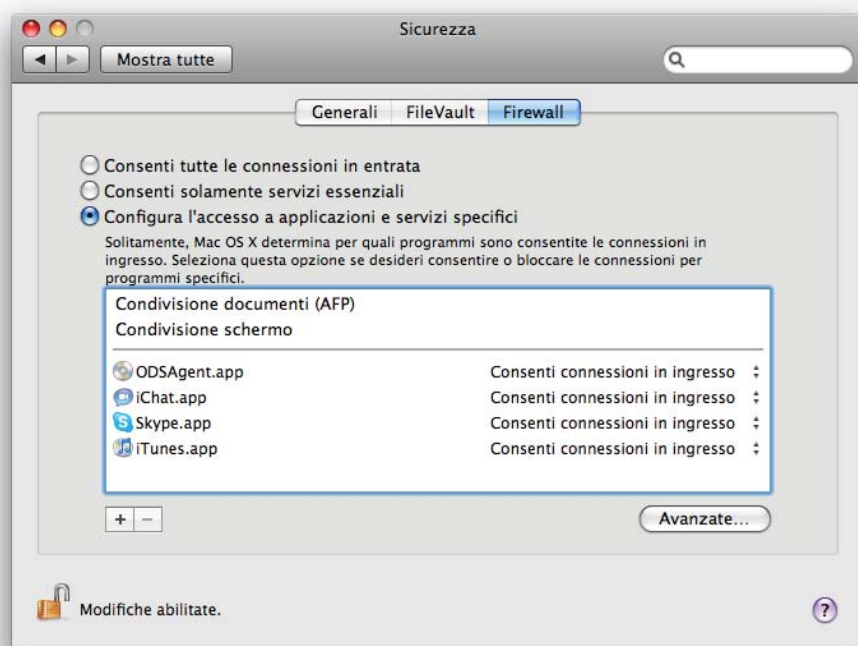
Sicurezza

Mostra tutte

Generali | FileVault | Firewall

Consenti tutte le connessioni in entrata
Consenti solamente servizi essenziali
Configura l'accesso a applicazioni e servizi specifici

Solitamente, Mac OS X determina per quali programmi sono consentite le connessioni in ingresso. Seleziona questa opzione se desideri consentire o bloccare le connessioni per programmi specifici.

Condivisione documenti (AFP)
Condivisione schermo

| | |
|---|---|
| ODSAgent.app | Consenti connessioni in ingresso |
| iChat.app | Consenti connessioni in ingresso |
| Skype.app | Consenti connessioni in ingresso |
| iTunes.app | Consenti connessioni in ingresso |

+ −

Avanzate...

Modifiche abilitate.

?